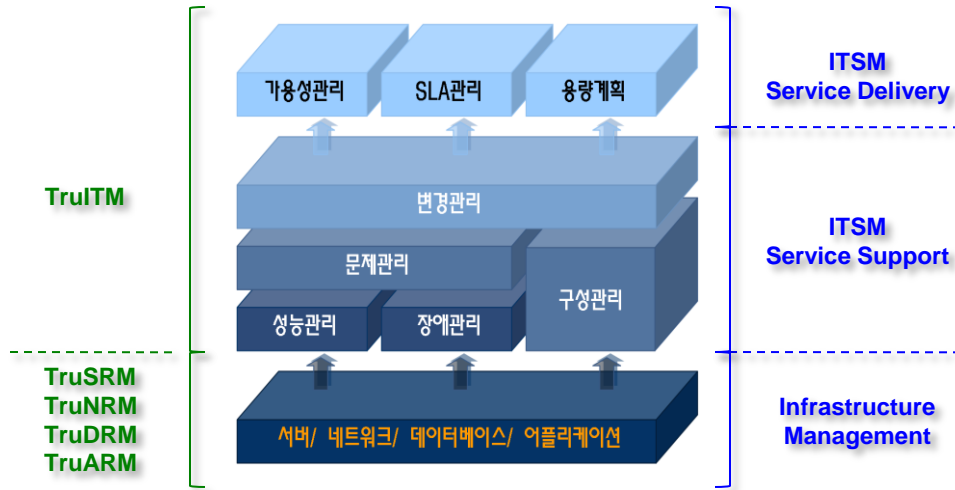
TruITM

TruSRM
TruNRM
TruDRM
TruARM

가용성관리
SLA관리
용량계획

변경관리

문제관리

구성관리

성능관리
장애관리

서버/ 네트워크/ 데이터베이스/ 어플리케이션

ITSM
Service Delivery

ITSM
Service Support

Infrastructure
Management